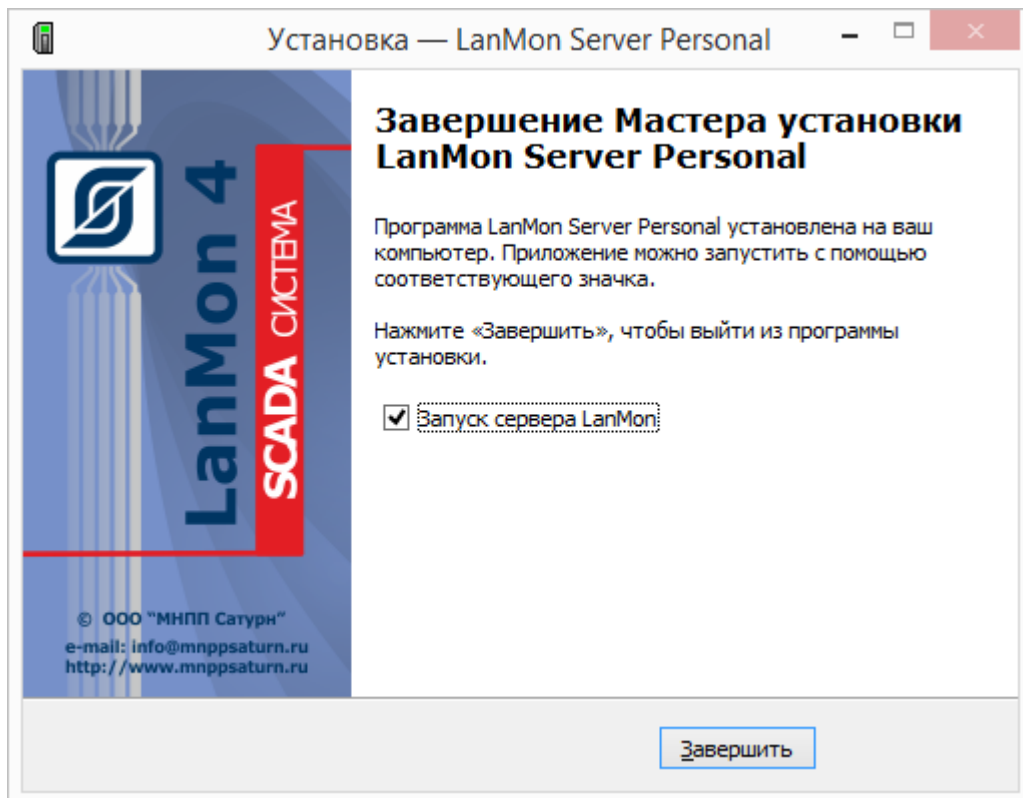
Установка — LanMon Server Personal

LanMon 4

SCADA СИСТЕМА

© ООО "МНПП Сатурн"
e-mail: info@mnppsaturn.ru
http://www.mnppsaturn.ru

Завершение Мастера установки LanMon Server Personal

Программа LanMon Server Personal установлена на ваш компьютер. Приложение можно запустить с помощью соответствующего значка.

Нажмите «Завершить», чтобы выйти из программы установки.

Запуск сервера LanMon

Завершить